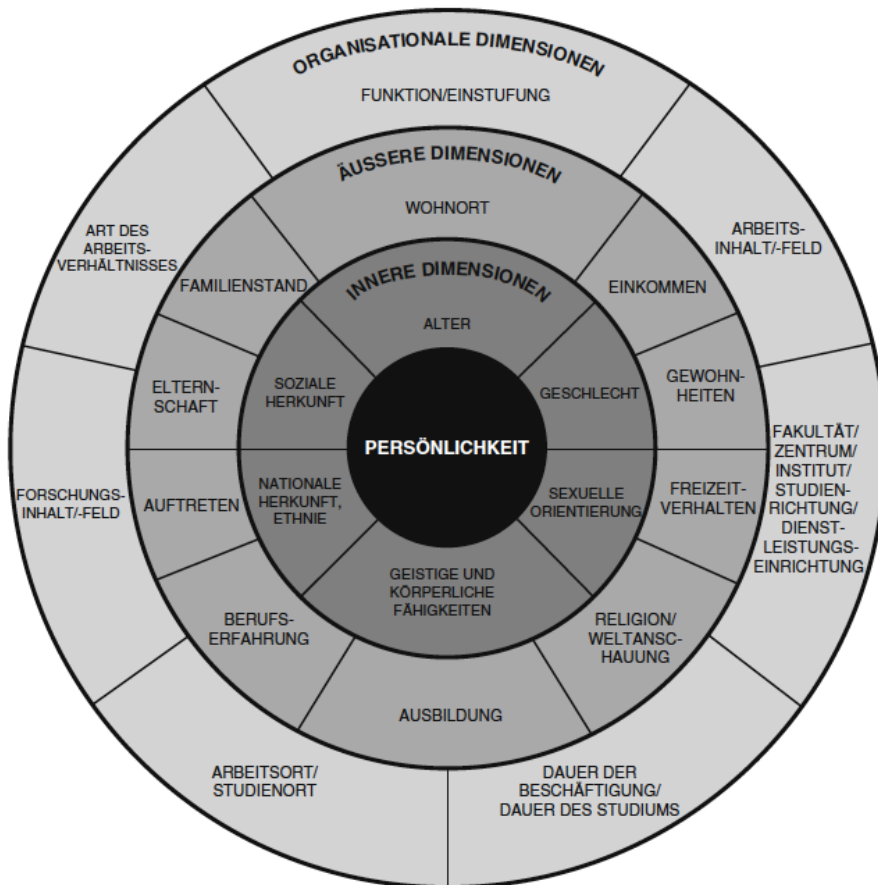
ORGANISATIONALE DIMENSIONEN

FUNKTION/EINSTUFUNG

ÄUSSERE DIMENSIONEN

WOHNORT

ART DES ARBEITSVERHÄLTNISSES

ARBEITSINHALT/-FELD

FAMILIENSTAND

INNERE DIMENSIONEN

EINKOMMEN

ALTER

ELTERNSCHAFT

SOZIALE HERKUNFT

GESCHLECHT

GEWOHNHEITEN

PERSÖNLICHKEIT

FAKULTÄT/ ZENTRUM/ INSTITUT/ STUDIENRICHTUNG/ DIENSTLEISTUNGSEINRICHTUNG

FORSCHUNGSINHALT/-FELD

AUFTRETEN

NATIONALE HERKUNFT, ETHNIE

SEXUELLE ORIENTIERUNG

FREIZEITVERHALTEN

GEISTIGE UND KÖRPERLICHE FÄHIGKEITEN

BERUFSERFAHRUNG

RELIGION/ WELTANSCHAUUNG

AUSBILDUNG

ARBEITSORT/ STUDIENORT

DAUER DER BESCHÄFTIGUNG/ DAUER DES STUDIUMS